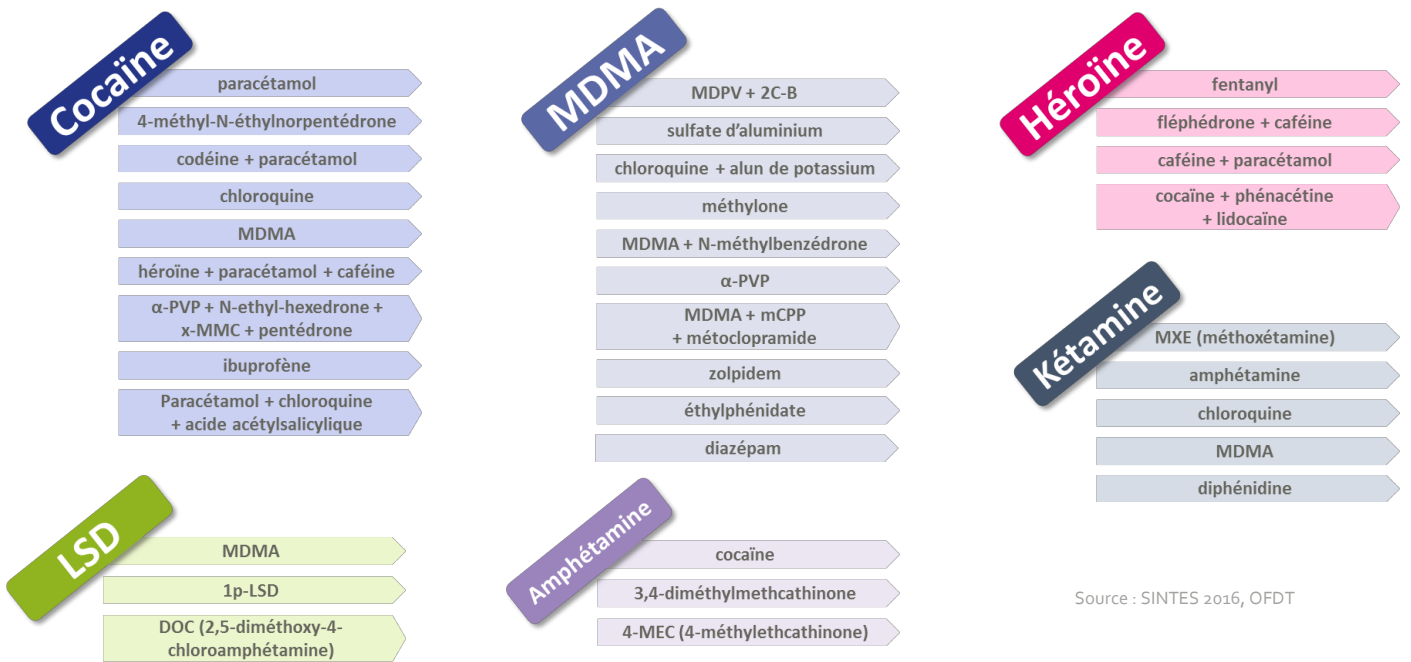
Cocaïne

paracétamol

4-méthyl-N-éthylnorpentédrone

codéine + paracétamol

chloroquine

MDMA

héroïne + paracétamol + caféine

α-PVP + N-ethyl-hexedrone + x-MMC + pentédrone

ibuprofène

Paracétamol + chloroquine + acide acétylsalicylique

MDMA

MDPV + 2C-B

sulfate d'aluminium

chloroquine + alun de potassium

méthylone

MDMA + N-méthylbenzédrone

α-PVP

MDMA + mCPP + métoclopramide

zolpidem

éthylphénidate

diazépam

Héroïne

fentanyl

fléphédrone + caféine

caféine + paracétamol

cocaïne + phénacétine + lidocaïne

Kétamine

MXE (méthoxétamine)

amphétamine

chloroquine

MDMA

diphénidine

LSD

MDMA

1p-LSD

DOC (2,5-diméthoxy-4-chloroamphétamine)

Amphétamine

cocaïne

3,4-diméthylmethcathinone

4-MEC (4-méthylethcathinone)

Source : SINTES 2016, OFDT